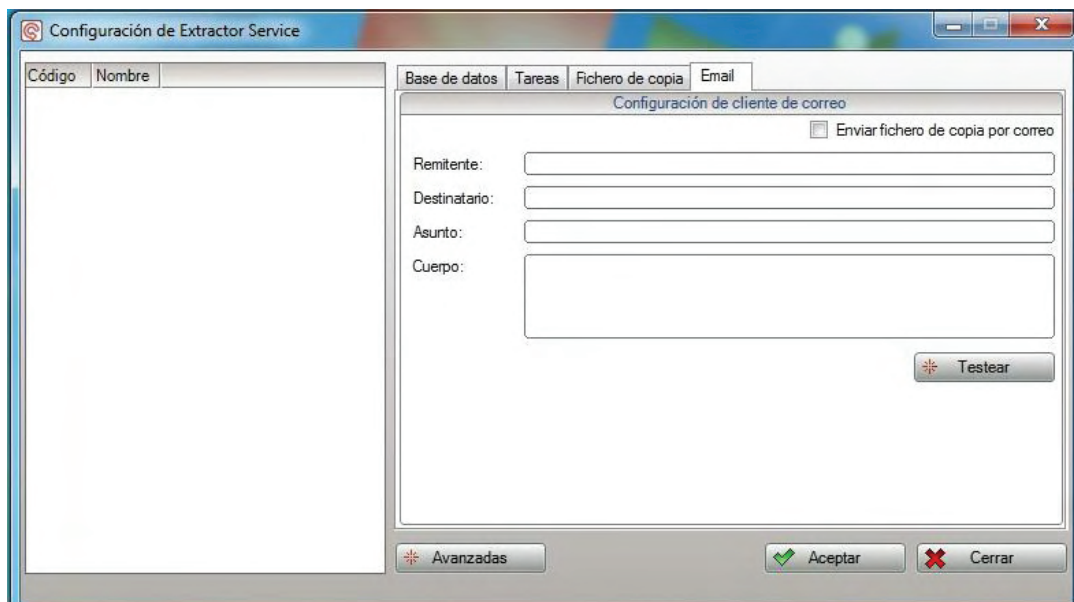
Configuración de Extractor Service

| Código | Nombre |
|---|---|

Base de datos | Tareas | Fichero de copia | Email

Configuración de cliente de correo

Enviar fichero de copia por correo

Remitente:

Destinatario:

Asunto:

Cuerpo:

Testear

Avanzadas

Aceptar

Cerrar